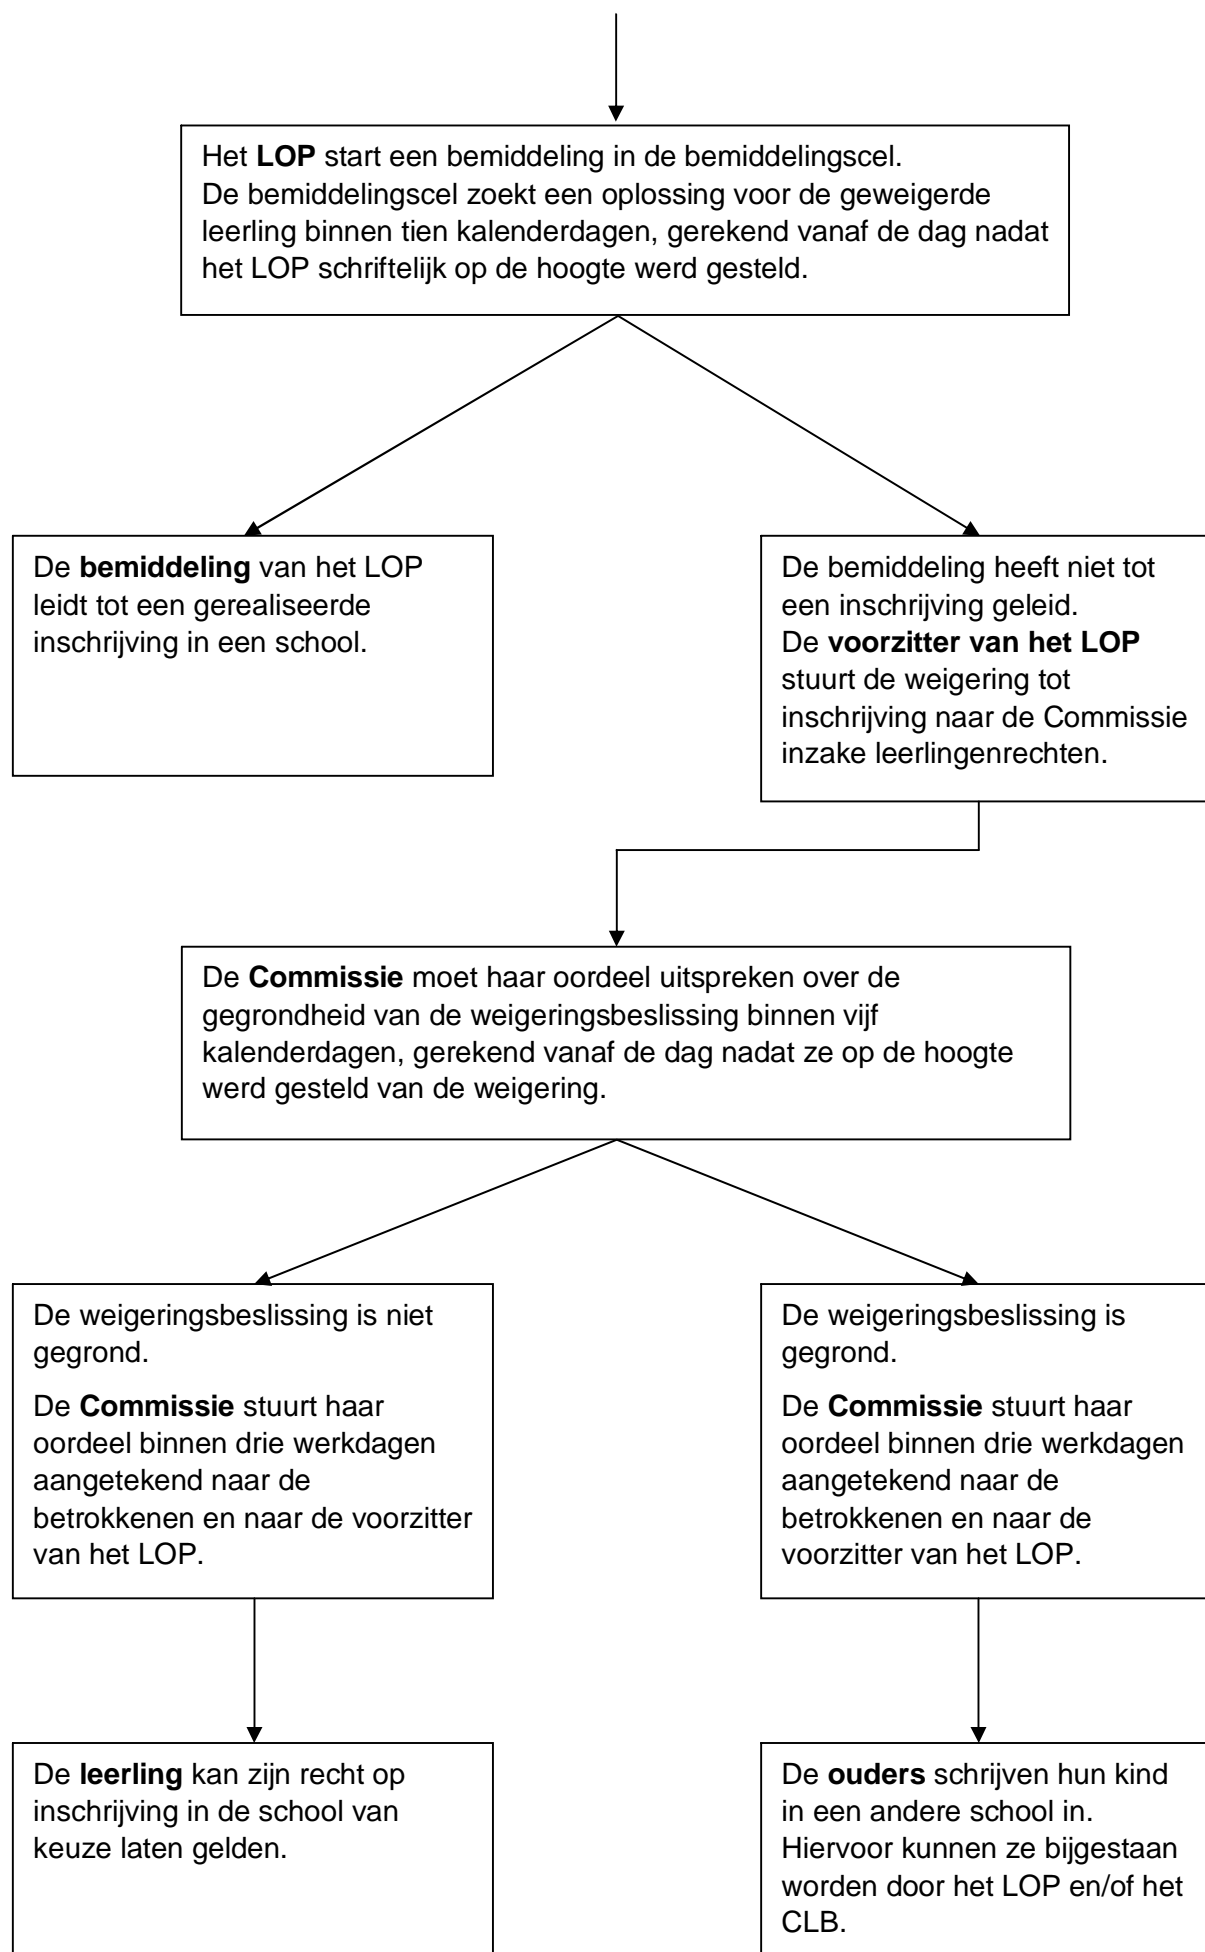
Het LOP start een bemiddeling in de bemiddelingscel.
De bemiddelingscel zoekt een oplossing voor de geweigerde leerling binnen tien kalenderdagen, gerekend vanaf de dag nadat het LOP schriftelijk op de hoogte werd gesteld.

De bemiddeling van het LOP leidt tot een gerealiseerde inschrijving in een school.

De bemiddeling heeft niet tot een inschrijving geleid.
De voorzitter van het LOP stuurt de weigering tot inschrijving naar de Commissie inzake leerlingenrechten.

De Commissie moet haar oordeel uitspreken over de gegrondheid van de weigeringsbeslissing binnen vijf kalenderdagen, gerekend vanaf de dag nadat ze op de hoogte werd gesteld van de weigering.

De weigeringsbeslissing is niet gegrond.

De Commissie stuurt haar oordeel binnen drie werkdagen aangetekend naar de betrokkenen en naar de voorzitter van het LOP.

De weigeringsbeslissing is gegrond.

De Commissie stuurt haar oordeel binnen drie werkdagen aangetekend naar de betrokkenen en naar de voorzitter van het LOP.

De leerling kan zijn recht op inschrijving in de school van keuze laten gelden.

De ouders schrijven hun kind in een andere school in. Hiervoor kunnen ze bijgestaan worden door het LOP en/of het CLB.